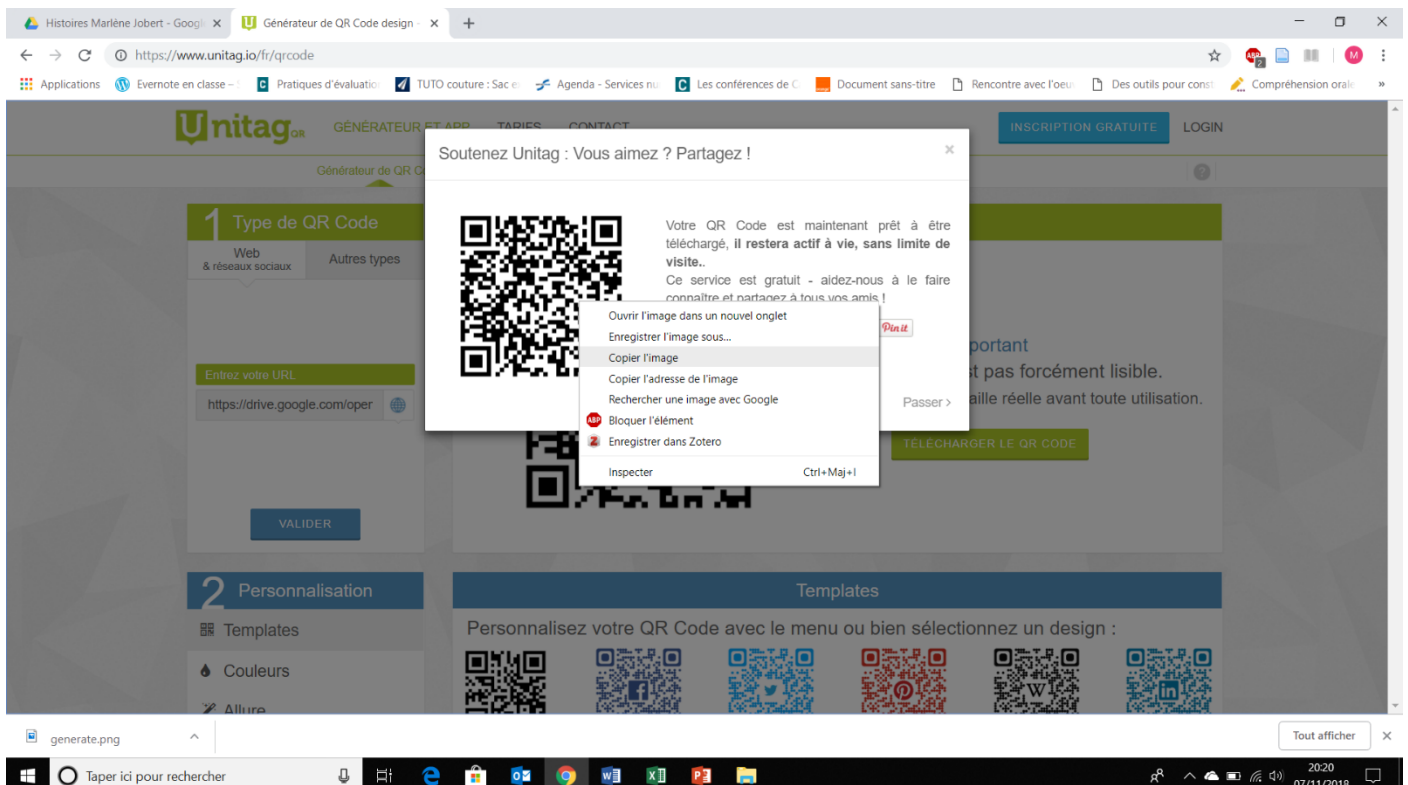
Histoires Marlène Jobert - Googl ×
Générateur de QR Code design ×
+

https://www.unitag.io/fr/qrcode

Applications Evernote en classe – Pratiques d'évaluation TUTO couture : Sac e Agenda - Services nu Les conférences de C Document sans-titre Rencontre avec l'oeu Des outils pour const Compréhension orale »

Unitag QR GÉNÉRATEUR ET APP TARIFS CONTACT INSCRIPTION GRATUITE LOGIN

Générateur de QR C

1 Type de QR Code

Web & réseaux sociaux Autres types

Entrez votre URL

https://drive.google.com/oper

VALIDER

ortant
st pas forcément lisible.
aille réelle avant toute utilisation.

TÉLÉCHARGER LE QR CODE

Soutenez Unitag : Vous aimez ? Partagez !

×

Votre QR Code est maintenant prêt à être téléchargé, **il restera actif à vie, sans limite de visite.**.
Ce service est gratuit - aidez-nous à le faire connaître et partagez à tous vos amis !

Pin it

Passer >

Ouvrir l'image dans un nouvel onglet
Enregistrer l'image sous...
Copier l'image
Copier l'adresse de l'image
Rechercher une image avec Google
Bloquer l'élément
Enregistrer dans Zotero
Inspecter Ctrl+Maj+I

2 Personnalisation

Templates
Couleurs
Allure

Templates

Personnalisez votre QR Code avec le menu ou bien sélectionnez un design :

generate.png

Tout afficher ×

Taper ici pour rechercher

20:20
07/11/2018